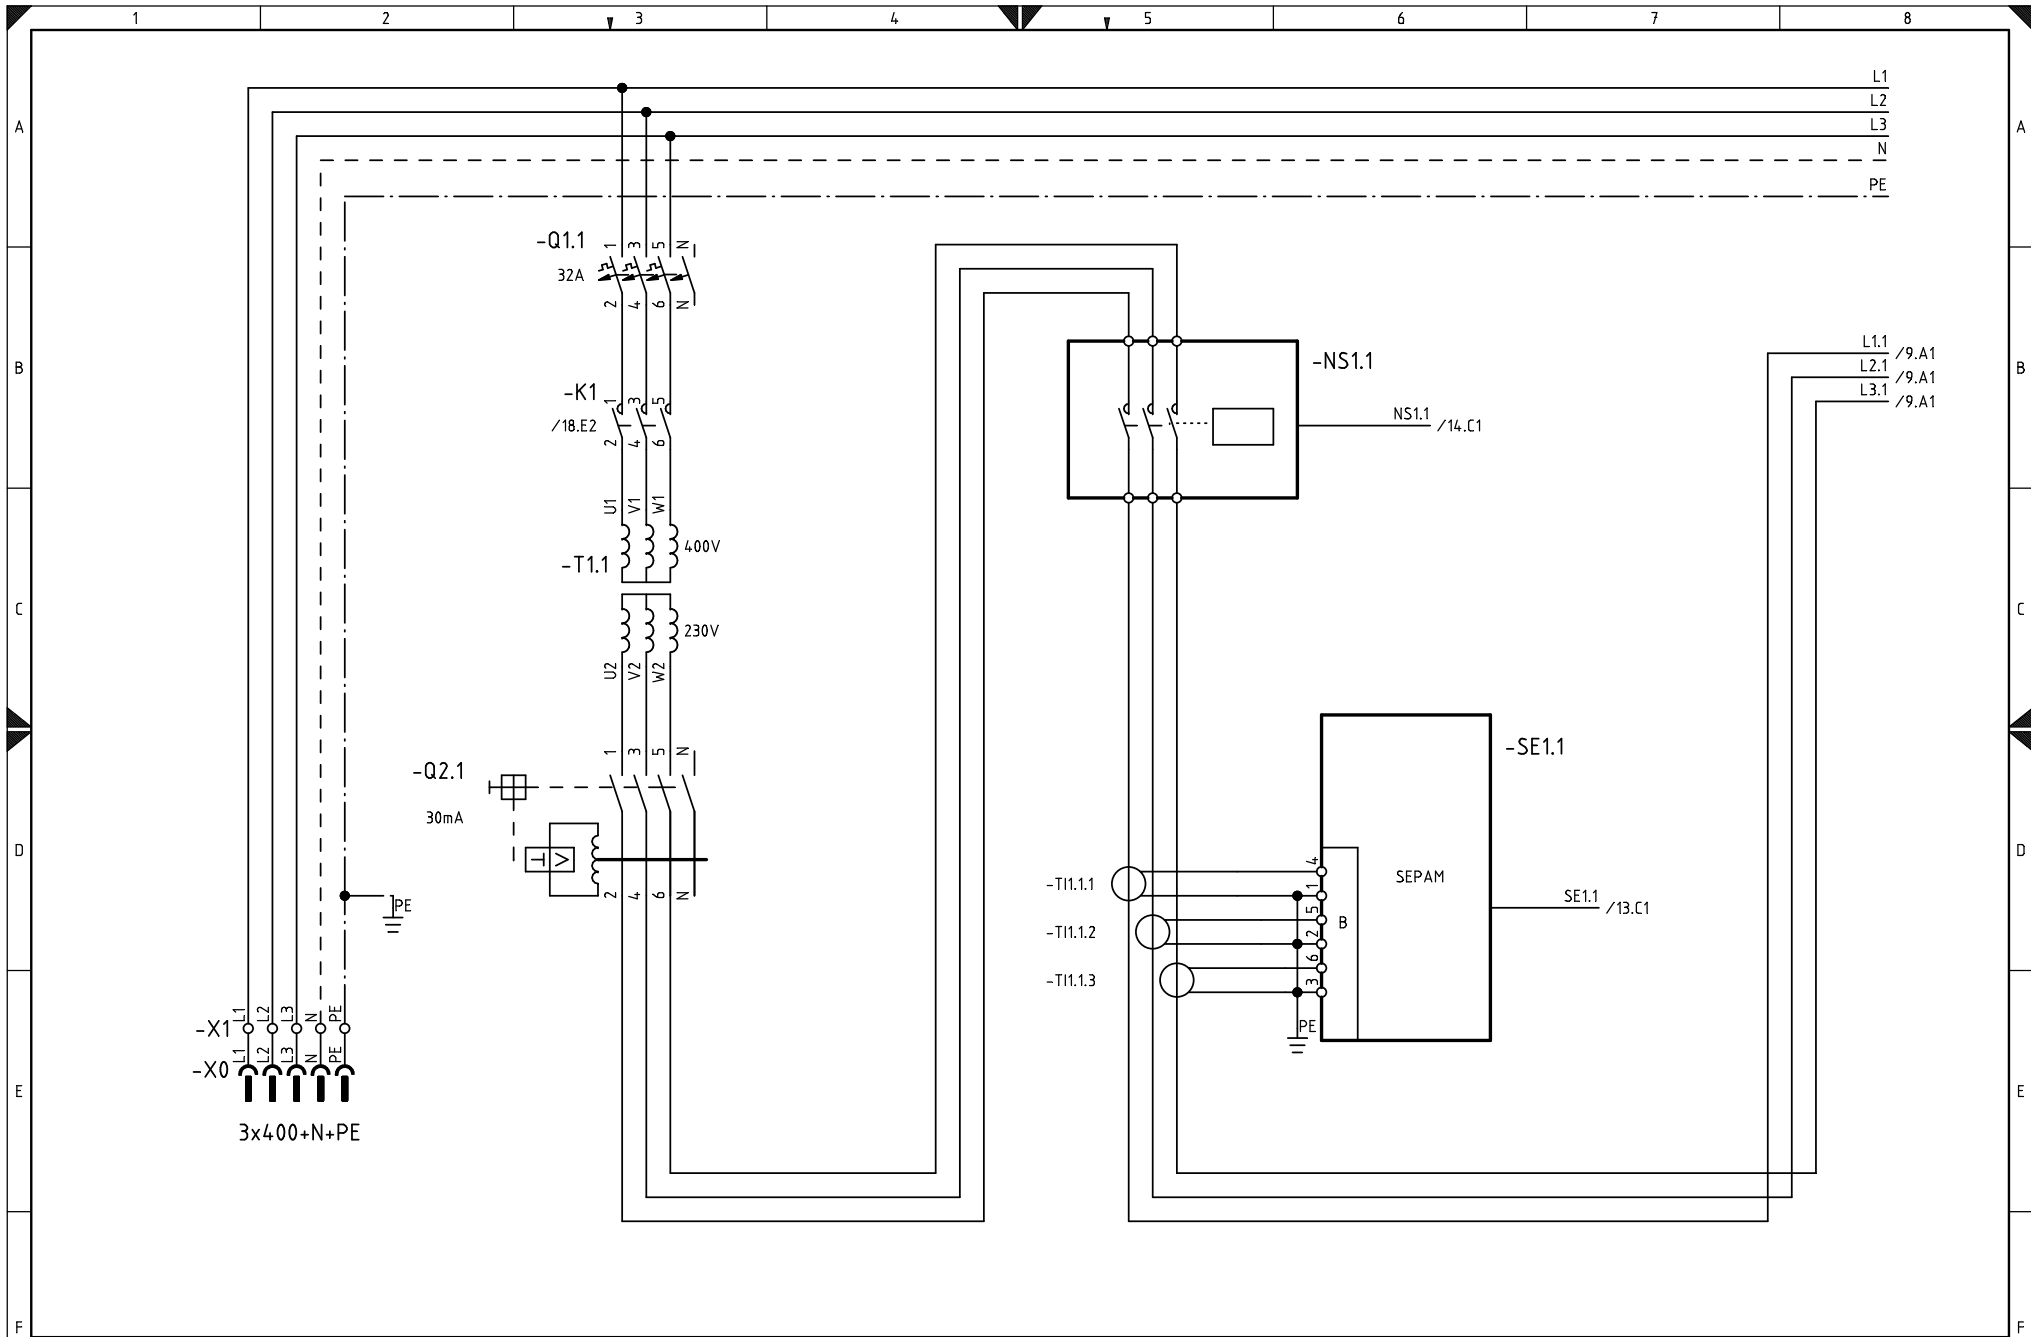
1 2 3 4 5 6 7 8

A B C D E F

L1
L2
L3
N
PE

-Q1.1
32A
1 3 5 N
2 4 6 N

-K1
/18.E2
1 3 5
2 4 6

U1 V1 W1
-T1.1
400V
230V
U2 V2 W2

-Q2.1
30mA
1 3 5 N
2 4 6 N

PE

-X1
L1 L2 L3 N PE
-X0
L1 L2 L3 N PE
3x400+N+PE

-NS1.1
NS1.1
/14.C1

L1.1 /9.A1
L2.1 /9.A1
L3.1 /9.A1

-SE1.1
SEPAM
SE1.1
/13.C1
B
4 1 5 2 6 3
PE

-TI1.1.1
-TI1.1.2
-TI1.1.3

A B C D E F